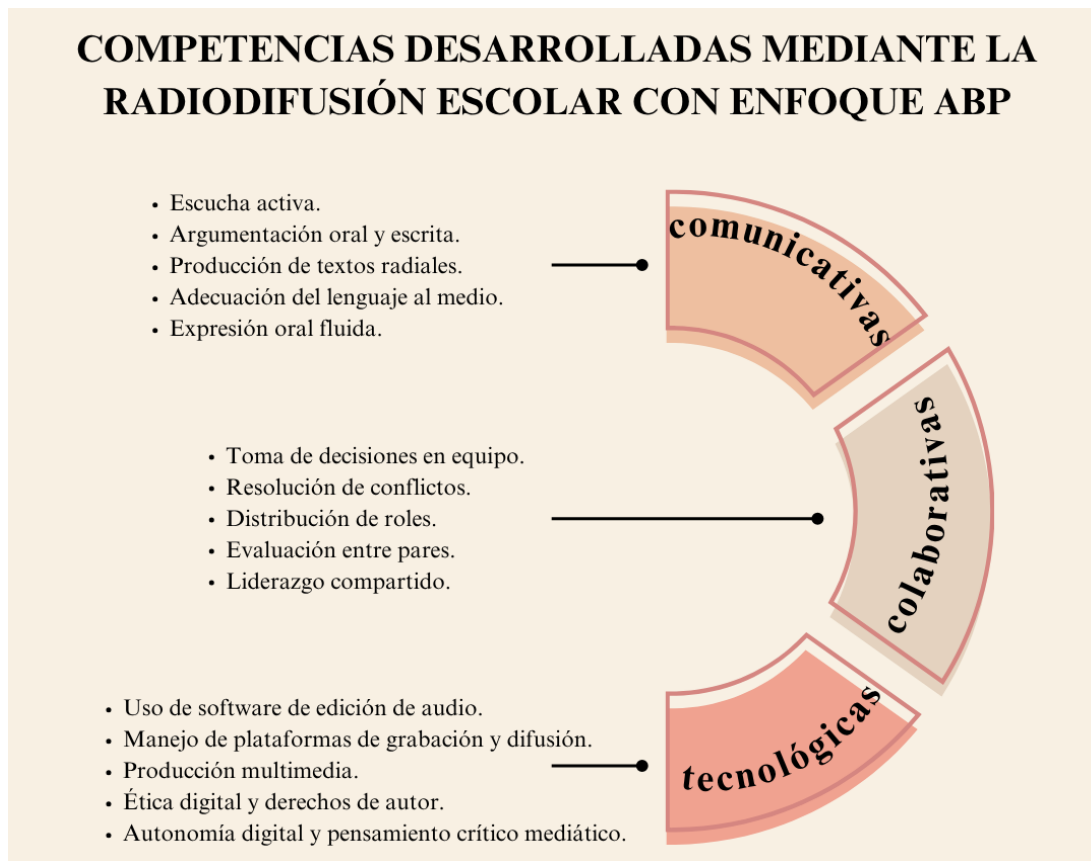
COMPETENCIAS DESARROLLADAS MEDIANTE LA RADIODIFUSIÓN ESCOLAR CON ENFOQUE ABP

- Escucha activa.
- Argumentación oral y escrita.
- Producción de textos radiales.
- Adecuación del lenguaje al medio.
- Expresión oral fluida.

comunicativas

- Toma de decisiones en equipo.
- Resolución de conflictos.
- Distribución de roles.
- Evaluación entre pares.
- Liderazgo compartido.

colaborativas

- Uso de software de edición de audio.
- Manejo de plataformas de grabación y difusión.
- Producción multimedia.
- Ética digital y derechos de autor.
- Autonomía digital y pensamiento crítico mediático.

tecnológicas